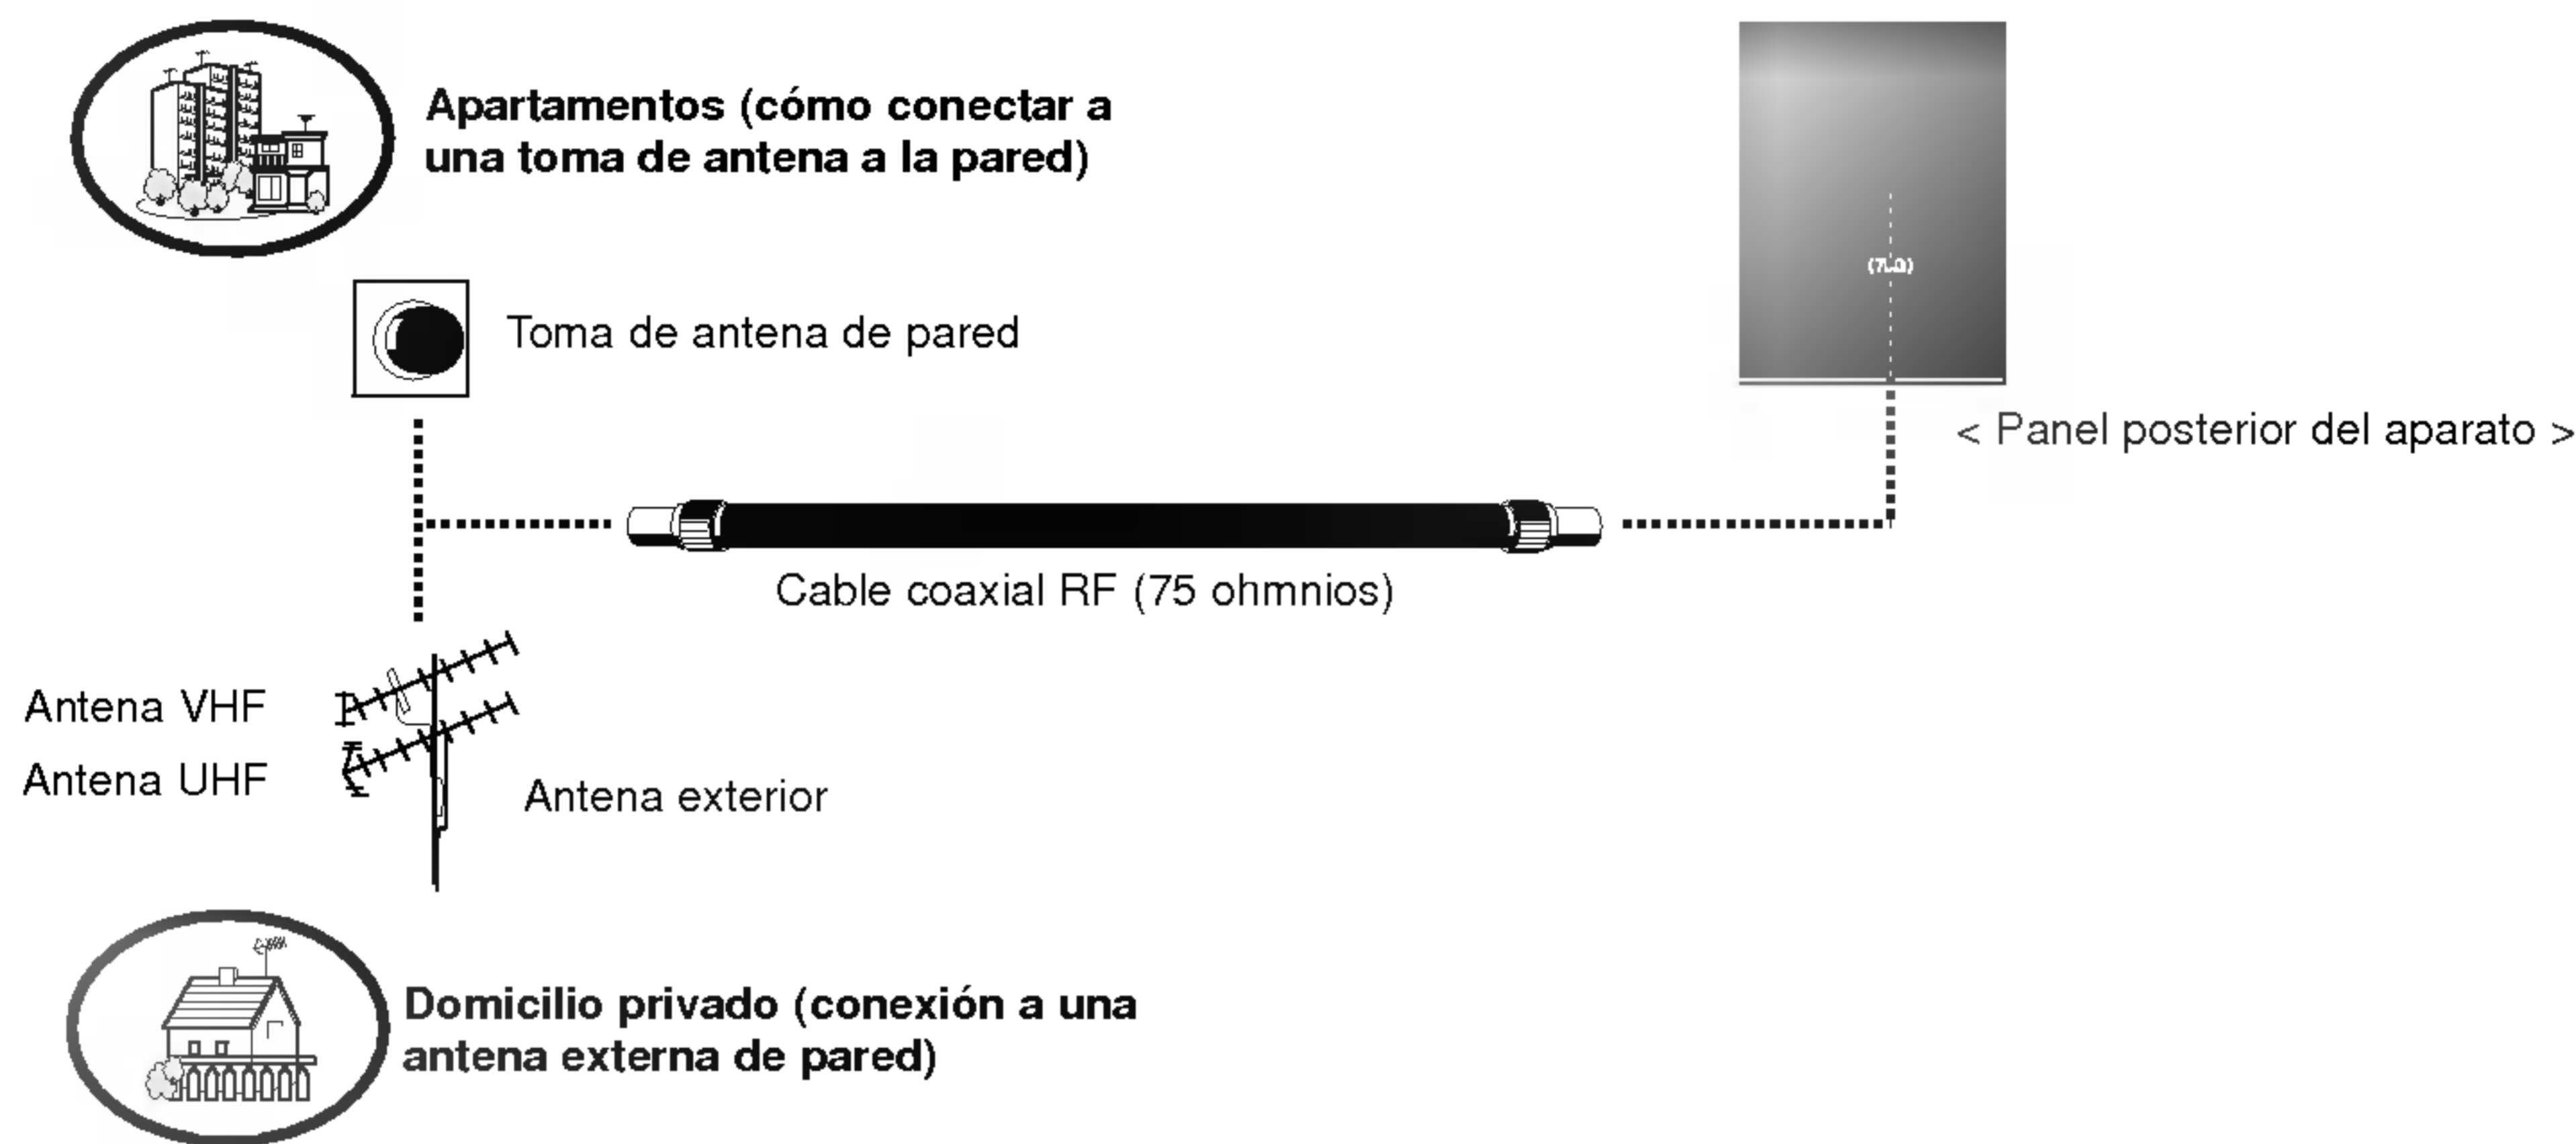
Apartamentos (cómo conectar a una toma de antena a la pared)

Toma de antena de pared

(75Ω)

< Panel posterior del aparato >

Cable coaxial RF (75 ohmnios)

Antena VHF

Antena UHF

Antena exterior

Domicilio privado (conexión a una antena externa de pared)